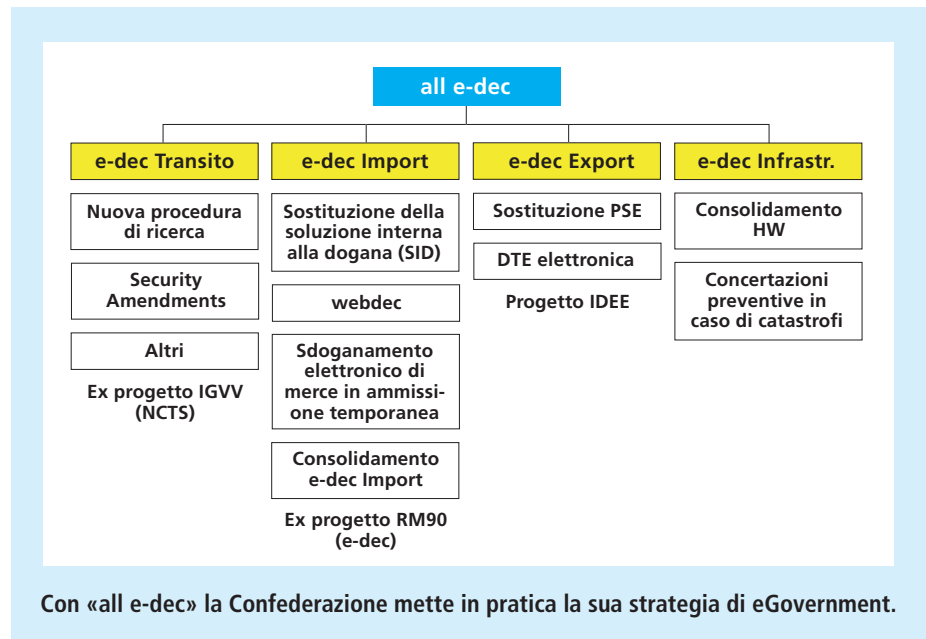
all e-dec

e-dec Transito

Nuova procedura di ricerca

Security Amendments

Altri

Ex progetto IGVV (NCTS)

e-dec Import

Sostituzione della soluzione interna alla dogana (SID)

webdec

Sdoganamento elettronico di merce in ammissione temporanea

Consolidamento e-dec Import

Ex progetto RM90 (e-dec)

e-dec Export

Sostituzione PSE

DTE elettronica

Progetto IDEE

e-dec Infrastr.

Consolidamento HW

Concertazioni preventive in caso di catastrofi

Con «all e-dec» la Confederazione mette in pratica la sua strategia di eGovernment.